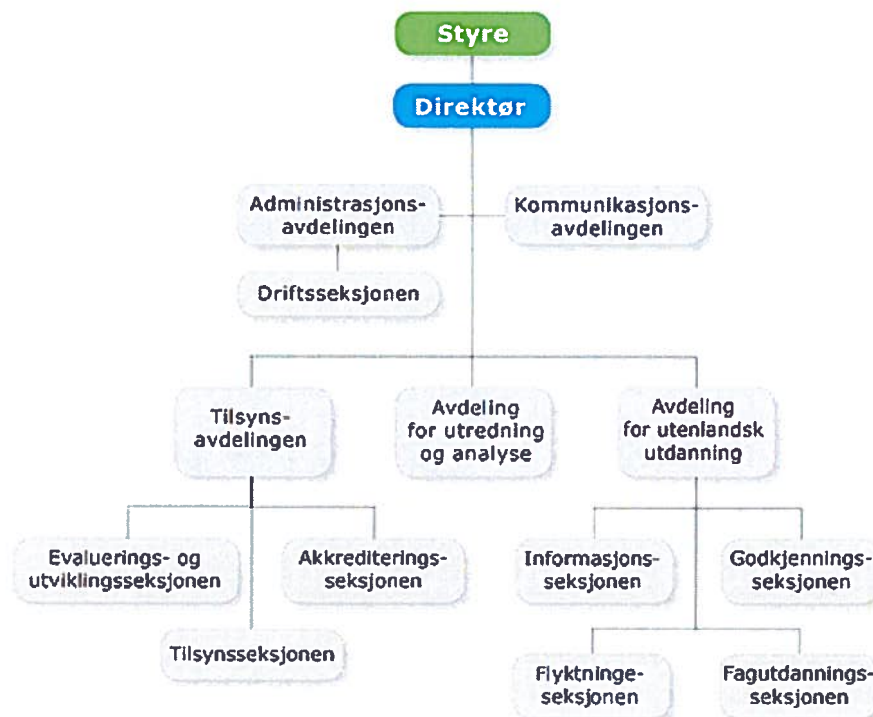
Styre

Direktør

Administrasjonsavdelingen

Kommunikasjonsavdelingen

Driftsseksjonen

Tilsynsavdelingen

Avdeling for utredning og analyse

Avdeling for utenlandsk utdanning

Evaluerings- og utviklingsseksjonen

Akkrediteringsseksjonen

Tilsynsseksjonen

Informasjonsseksjonen

Godkjenningsseksjonen

Flyktningeseksjonen

Fagutdanningsseksjonen